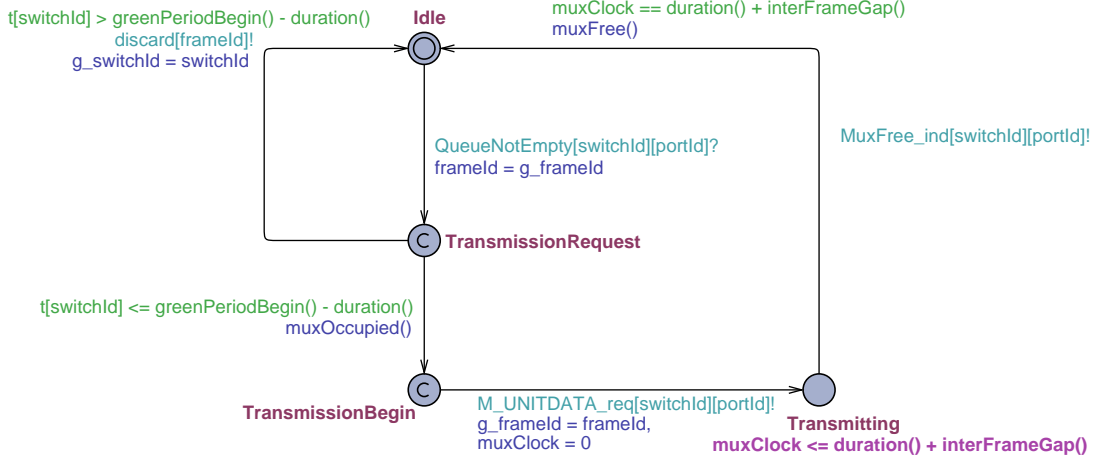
t[switchId] > greenPeriodBegin() - duration()
discard[frameId]!
g_switchId = switchId

Idle

muxClock == duration() + interFrameGap()
muxFree()

MuxFree_ind[switchId][portId]!

QueueNotEmpty[switchId][portId]?
frameId = g_frameId

C TransmissionRequest

t[switchId] <= greenPeriodBegin() - duration()
muxOccupied()

C
TransmissionBegin

M_UNITDATA_req[switchId][portId]!
g_frameId = frameId,
muxClock = 0

Transmitting
muxClock <= duration() + interFrameGap()